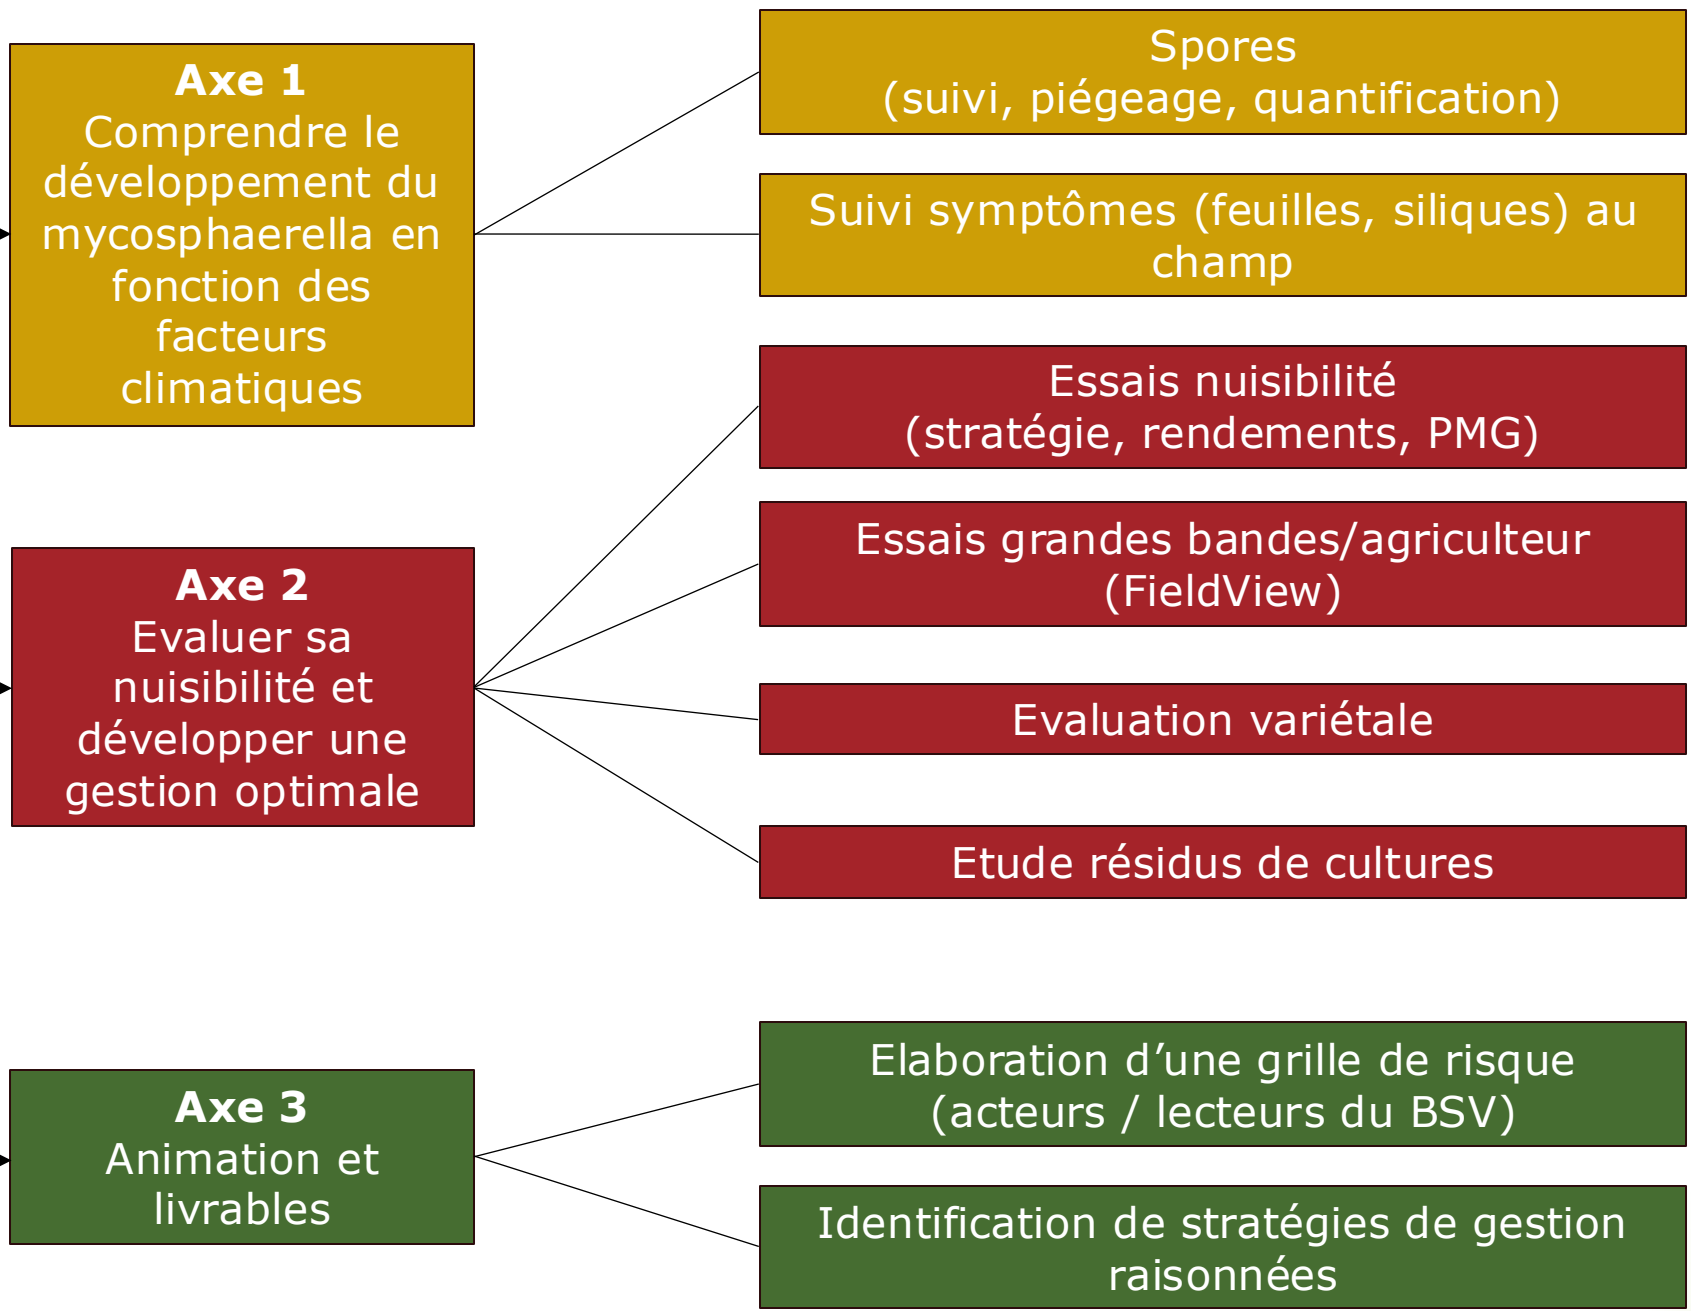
**Axe 1**
Comprendre le développement du mycosphaerella en fonction des facteurs climatiques

Spores
(suivi, piégeage, quantification)

Suivi symptômes (feuilles, siliques) au champ

**Axe 2**
Evaluer sa nuisibilité et développer une gestion optimale

Essais nuisibilité
(stratégie, rendements, PMG)

Essais grandes bandes/agriculteur
(FieldView)

Evaluation variétale

Etude résidus de cultures

**Axe 3**
Animation et livrables

Elaboration d'une grille de risque
(acteurs / lecteurs du BSV)

Identification de stratégies de gestion raisonnées